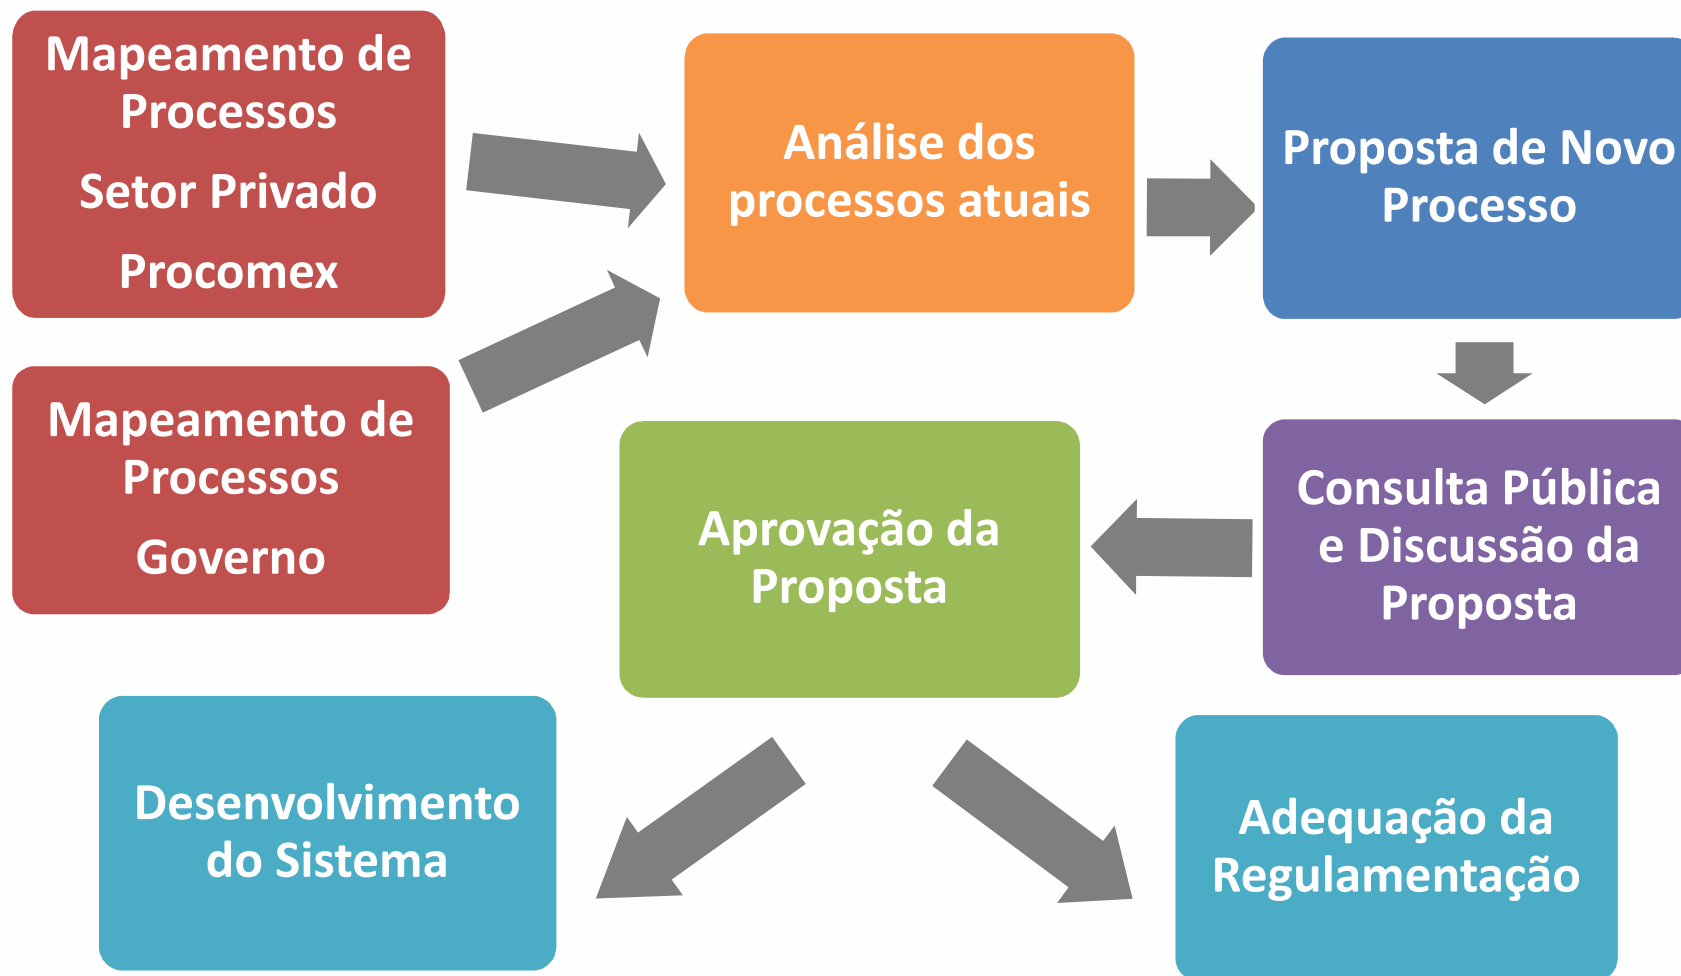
Mapeamento de Processos

Setor Privado

Procomex

Mapeamento de Processos

Governo

Análise dos processos atuais

Proposta de Novo Processo

Consulta Pública e Discussão da Proposta

Aprovação da Proposta

Desenvolvimento do Sistema

Adequação da Regulamentação